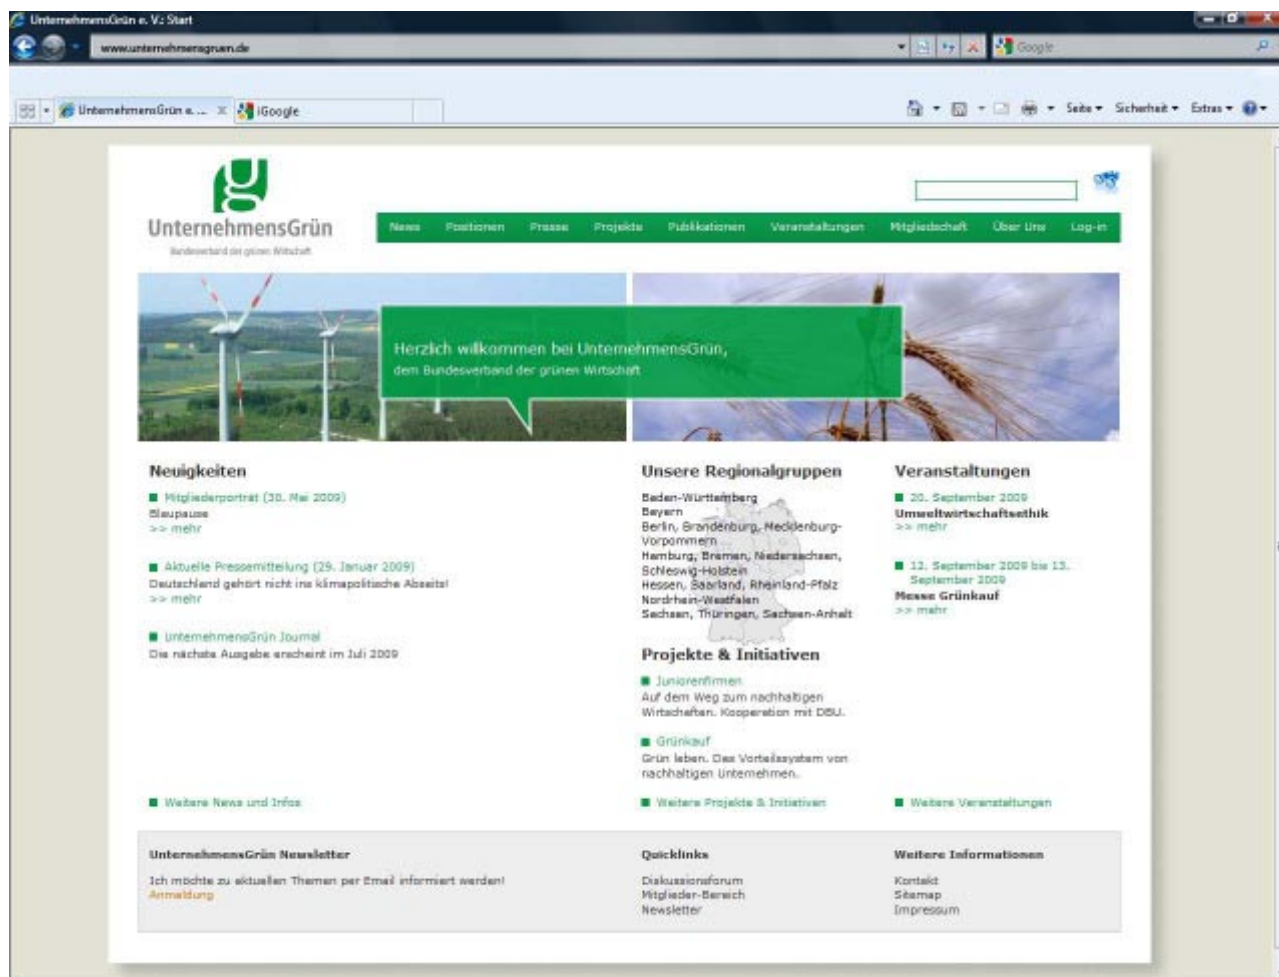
UnternehmensGrün e. V.: Start

www.unternehmensgruen.de

Google

UnternehmensGrün e. ... iGoogle

Seite ▾ Sicherheit ▾ Extras ▾

UnternehmensGrün
Bundesverband der grünen Wirtschaft

News Positionen Presse Projekte Publikationen Veranstaltungen Mitgliedschaft Über Uns Log-in

Herzlich willkommen bei UnternehmensGrün,
dem Bundesverband der grünen Wirtschaft

Neuigkeiten

Mitgliederporträt (30. Mai 2009)
Blaupause
>> mehr

Aktuelle Pressemitteilung (29. Januar 2009)
Deutschland gehört nicht ins klimapolitische Abseits!
>> mehr

UnternehmensGrün Journal
Die nächste Ausgabe erscheint im Juli 2009

Weitere News und Infos

Unsere Regionalgruppen

Baden-Württemberg
Bayern
Berlin, Brandenburg, Mecklenburg-Vorpommern
Hamburg, Bremen, Niedersachsen, Schleswig-Holstein
Hessen, Saarland, Rheinland-Pfalz
Nordrhein-Westfalen
Sachsen, Thüringen, Sachsen-Anhalt

Projekte & Initiativen

Juniorenfirmen
Auf dem Weg zum nachhaltigen Wirtschaften. Kooperation mit DBU.

Grünkauf
Grün leben. Das Vorteilssystem von nachhaltigen Unternehmen.

Weitere Projekte & Initiativen

Veranstaltungen

20. September 2009
Umweltwirtschaftsethik
>> mehr

12. September 2009 bis 13. September 2009
Messe Grünkauf
>> mehr

Weitere Veranstaltungen

UnternehmensGrün Newsletter
Ich möchte zu aktuellen Themen per Email informiert werden!
Anmeldung

Quicklinks
Diskussionsforum
Mitglieder-Bereich
Newsletter

Weitere Informationen
Kontakt
Sitemap
Impressum